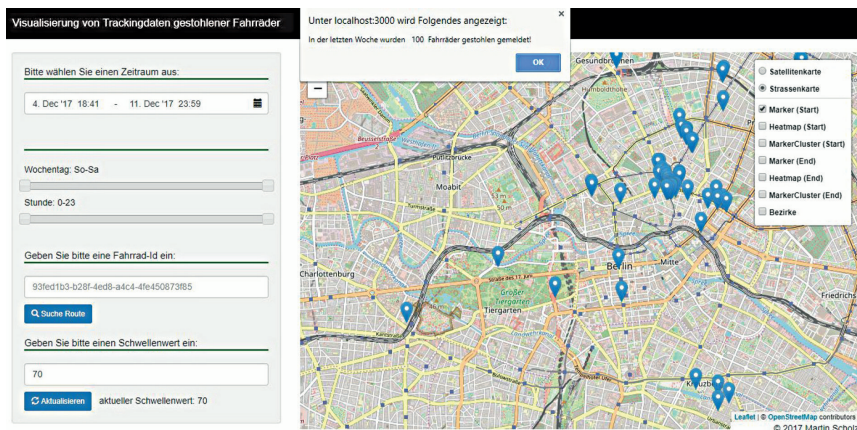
Visualisierung von Trackingdaten gestohlener Fahrräder

Unter localhost:3000 wird Folgendes angezeigt:

In der letzten Woche wurden 100 Fahrräder gestohlen gemeldet!

OK

Bitte wählen Sie einen Zeitraum aus:

4. Dec '17 18:41 - 11. Dec '17 23:59

Wochentag: So-Sa

Stunde: 0-23

Geben Sie bitte eine Fahrrad-Id ein:

93fed1b3-b28f-4ed8-a4c4-4fe450873f85

Suche Route

Geben Sie bitte einen Schwellenwert ein:

70

Aktualisieren

aktueller Schwellenwert: 70

Satellitenkarte
Strassenkarte
Marker (Start)
Heatmap (Start)
MarkerCluster (Start)
Marker (End)
Heatmap (End)
MarkerCluster (End)
Bezirke

Gesundbrunnen
Humboldthain
Moabit
Charlottenburg
Großer Tiergarten
Tiergarten
Berlin
Mitte
Friedrichs
Kreuzberg

Leaflet | © OpenStreetMap contributors
© 2017 Martin Scholz